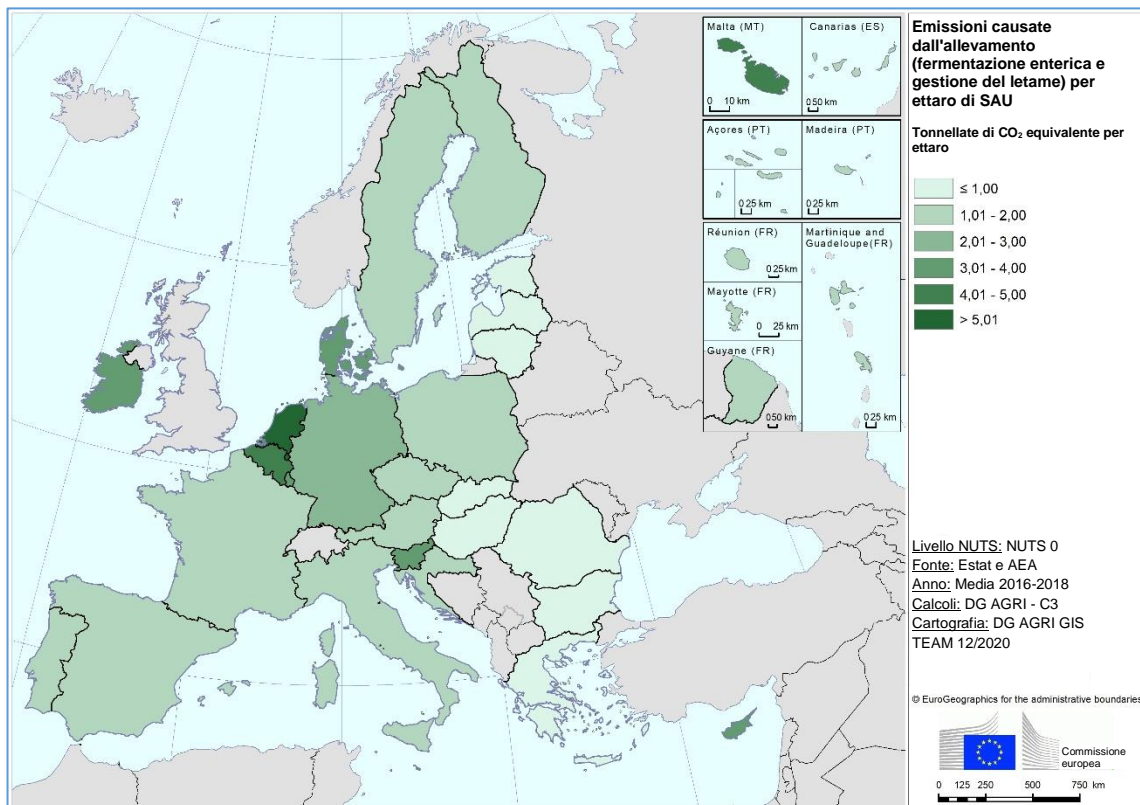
Malta (MT)
0 10 km

Canarias (ES)
0 50 km

Açores (PT)
0 25 km

Madeira (PT)
0 25 km

Réunion (FR)
0 25 km

Martinique and Guadeloupe(FR)
0 25 km

Mayotte (FR)
0 25 km

Guyane (FR)
0 50 km

Emissioni causate dall'allevamento (fermentazione enterica e gestione del letame) per ettaro di SAU

Tonnellate di $CO_2$ equivalente per ettaro

≤ 1,00
1,01 - 2,00
2,01 - 3,00
3,01 - 4,00
4,01 - 5,00
> 5,01

Livello NUTS: NUTS 0
Fonte: Estat e AEA
Anno: Media 2016-2018
Calcoli: DG AGRI - C3
Cartografia: DG AGRI GIS TEAM 12/2020

© EuroGeographics for the administrative boundaries

Commissione europea

0 125 250 500 750 km